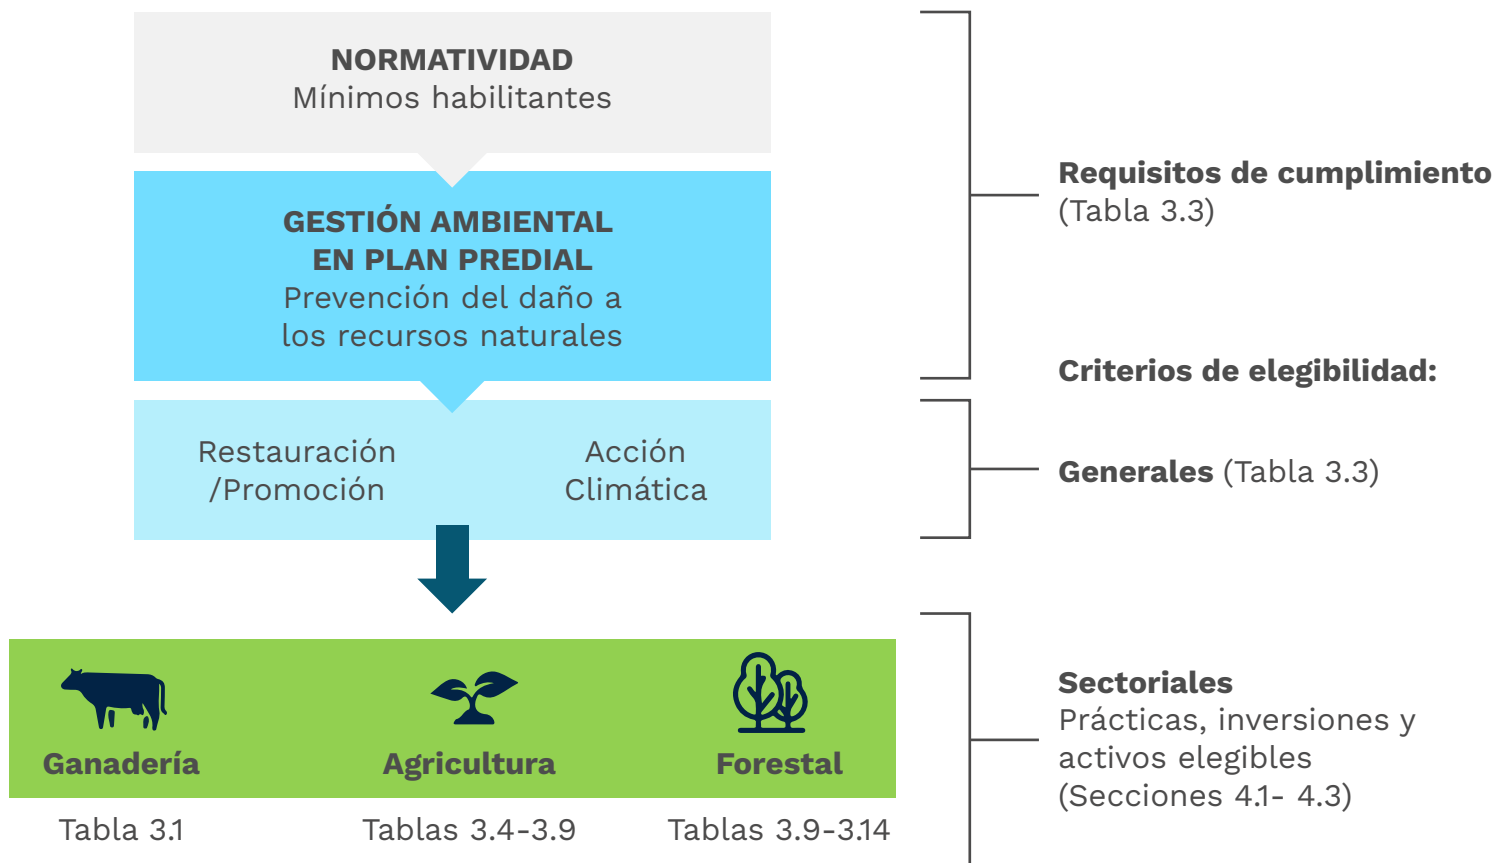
NORMATIVIDAD
Mínimos habilitantes

GESTIÓN AMBIENTAL EN PLAN PREDIAL
Prevención del daño a los recursos naturales

Restauración /Promoción

Acción Climática

Ganadería

Agricultura

Forestal

Tabla 3.1

Tablas 3.4-3.9

Tablas 3.9-3.14

Requisitos de cumplimiento (Tabla 3.3)

Criterios de elegibilidad:

Generales (Tabla 3.3)

Sectoriales
Prácticas, inversiones y activos elegibles (Secciones 4.1- 4.3)